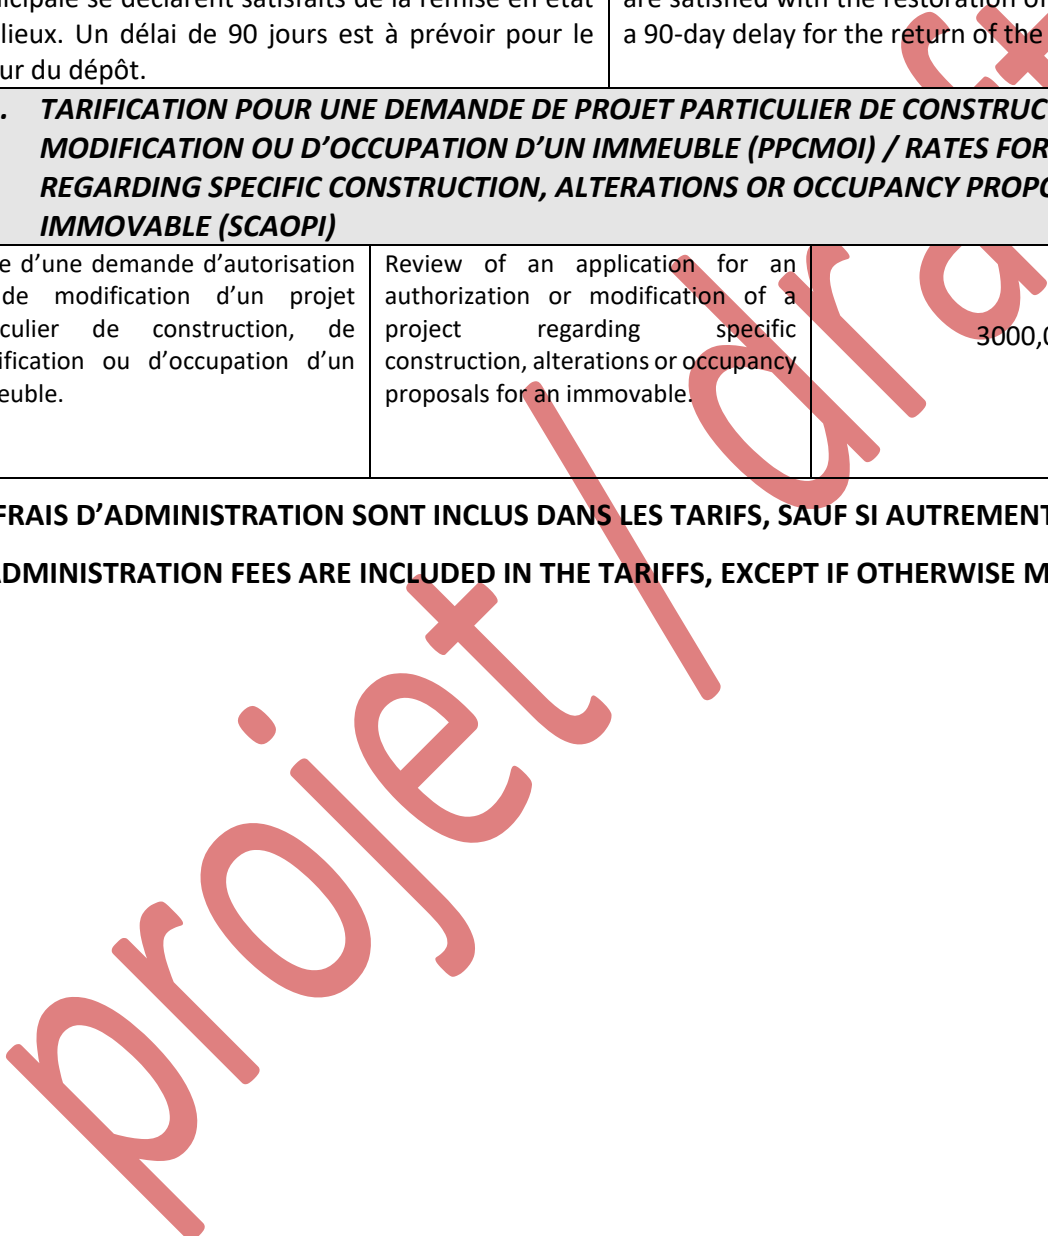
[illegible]icipale se déclarent satisfaits de la remise en état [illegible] lieux. Un délai de 90 jours est à prévoir pour le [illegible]ur du dépôt. | are satisfied with the restoration of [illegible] a 90-day delay for the return of the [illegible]

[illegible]. TARIFICATION POUR UNE DEMANDE DE PROJET PARTICULIER DE CONSTRUC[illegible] MODIFICATION OU D'OCCUPATION D'UN IMMEUBLE (PPCMOI) / RATES FOR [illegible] REGARDING SPECIFIC CONSTRUCTION, ALTERATIONS OR OCCUPANCY PROPO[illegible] IMMOVABLE (SCAOPI)

| | | |
|---|---|---|
| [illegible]e d'une demande d'autorisation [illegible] de modification d'un projet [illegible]culier de construction, de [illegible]ification ou d'occupation d'un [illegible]euble. | Review of an application for an authorization or modification of a project regarding specific construction, alterations or occupancy proposals for an immovable. | 3000,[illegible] |

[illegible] FRAIS D'ADMINISTRATION SONT INCLUS DANS LES TARIFS, SAUF SI AUTREMENT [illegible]

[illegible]ADMINISTRATION FEES ARE INCLUDED IN THE TARIFFS, EXCEPT IF OTHERWISE M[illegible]

projet / dra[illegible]